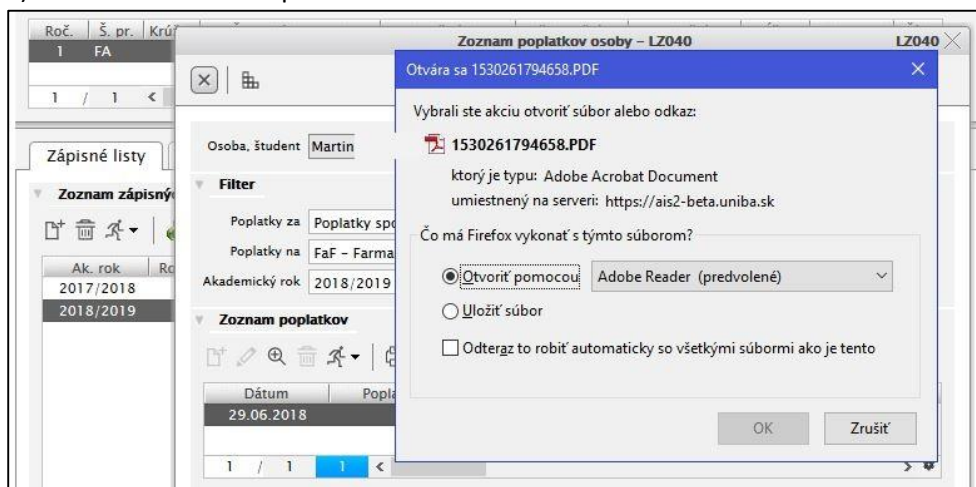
Roč. | Š. pr. | Krú
1 FA
1 / 1 <

Zoznam poplatkov osoby – LZ040
LZ040

Zápisné listy
Zoznam zápisný
Ak. rok | Ro
2017/2018
2018/2019

Osoba, študent Martin
Filter
Poplatky za Poplatky spo
Poplatky na FaF – Farma
Akademický rok 2018/2019
Zoznam poplatkov
Dátum | Popla
29.06.2018
1 / 1 1 <

Otvára sa 1530261794658.PDF
Vybrali ste akciu otvoriť súbor alebo odkaz:
1530261794658.PDF
ktorý je typu: Adobe Acrobat Document
umiestnený na serveri: https://ais2-beta.uniba.sk
Čo má Firefox vykonať s týmto súborom?
Otvoriť pomocou Adobe Reader (predvolené)
Uložiť súbor
Odteraz to robiť automaticky so všetkými súbormi ako je tento
OK
Zrušiť